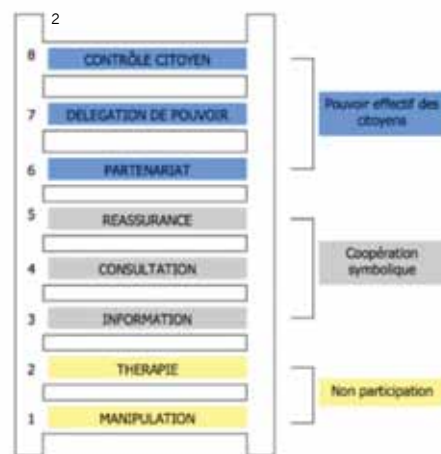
2

8 CONTRÔLE CITOYEN

7 DELEGATION DE POUVOIR

6 PARTENARIAT

5 REASSURANCE

4 CONSULTATION

3 INFORMATION

2 THERAPIE

1 MANIPULATION

Pouvoir effectif des citoyens

Coopération symbolique

Non participation